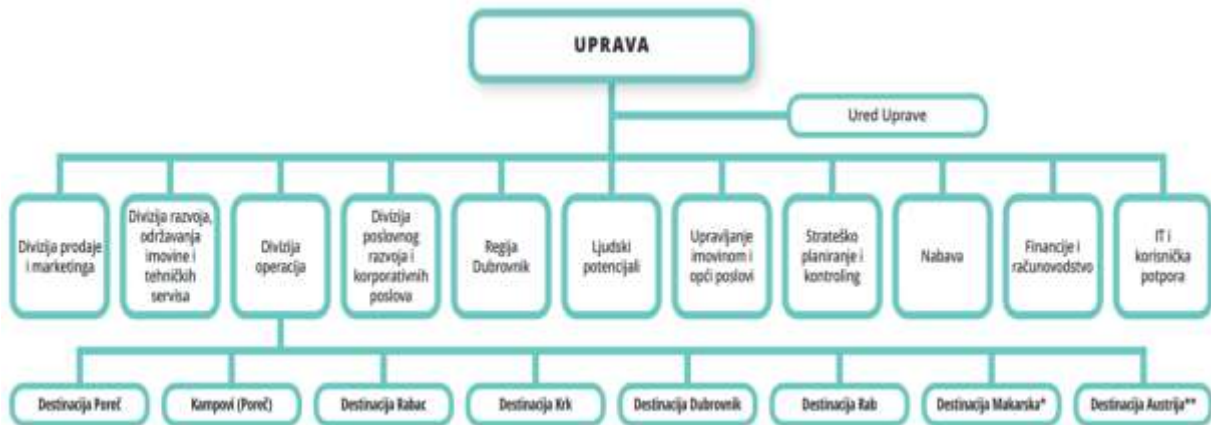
UPRAVA

Ured Uprave

Divizija prodaje i marketinga

Divizija razvoja, održavanja imovine i tehničkih servisa

Divizija operacija

Divizija poslovnog razvoja i korporativnih poslova

Regija Dubrovnik

Ljudski potencijali

Upravljanje imovinom i opći poslovi

Strateško planiranje i kontroling

Nabava

Financije i računovodstvo

IT i korisnička potpora

Destinacija Poreč

Kampovi (Poreč)

Destinacija Rabac

Destinacija Krk

Destinacija Dubrovnik

Destinacija Rab

Destinacija Makarska*

Destinacija Austrija**